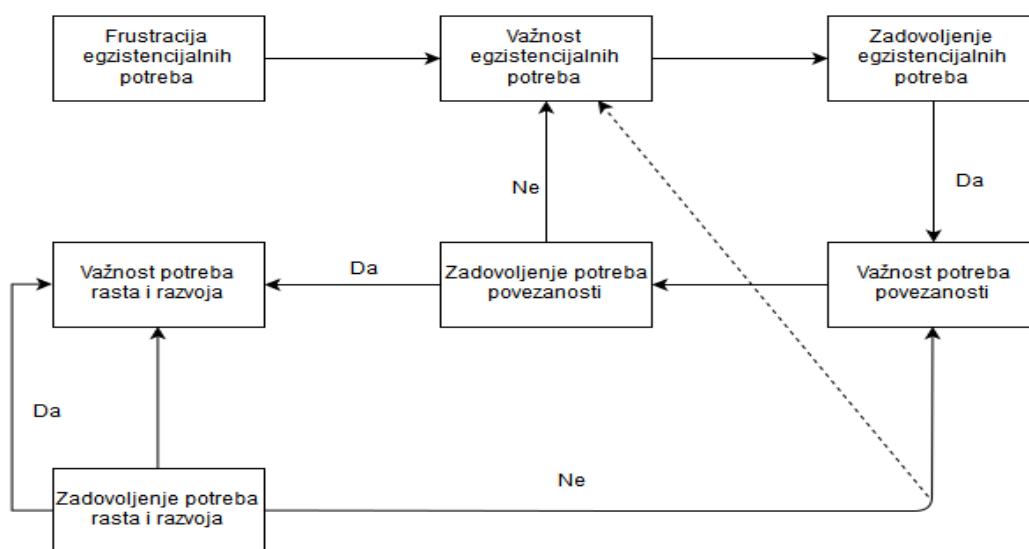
Frustracija egzistencijalnih potreba

Važnost egzistencijalnih potreba

Zadovoljenje egzistencijalnih potreba

Da

Ne

Važnost potreba rasta i razvoja

Da

Zadovoljenje potreba povezanosti

Važnost potreba povezanosti

Da

Ne

Zadovoljenje potreba rasta i razvoja